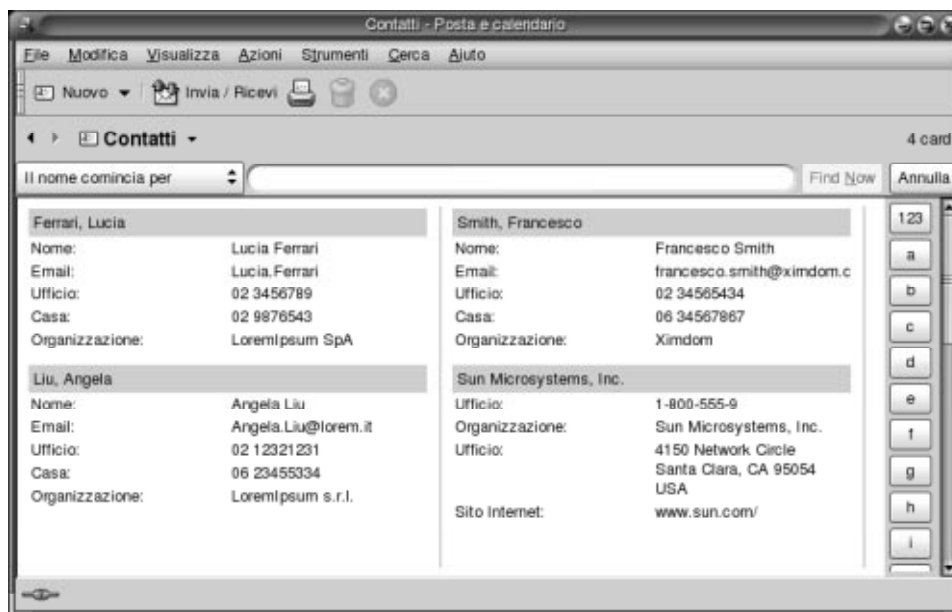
Contatti - Posta e calendario

File Modifica Visualizza Azioni Strumenti Cerca Aiuto

Nuovo Invia / Ricevi

Contatti

4 card

Il nome comincia per

Find Now

Annulla

Ferrari, Lucia
Nome: Lucia Ferrari
Email: Lucia.Ferrari
Ufficio: 02 3456789
Casa: 02 9876543
Organizzazione: LoremIpsum SpA

Liu, Angela
Nome: Angela Liu
Email: Angela.Liu@lorem.it
Ufficio: 02 12321231
Casa: 06 23455334
Organizzazione: LoremIpsum s.r.l.

Smith, Francesco
Nome: Francesco Smith
Email: francesco.smith@ximdom.c
Ufficio: 02 34565434
Casa: 06 34567867
Organizzazione: Ximdom

Sun Microsystems, Inc.
Ufficio: 1-800-555-9
Organizzazione: Sun Microsystems, Inc.
Ufficio: 4150 Network Circle
Santa Clara, CA 95054
USA
Sito Internet: www.sun.com/

123
a
b
c
d
e
f
g
h
i